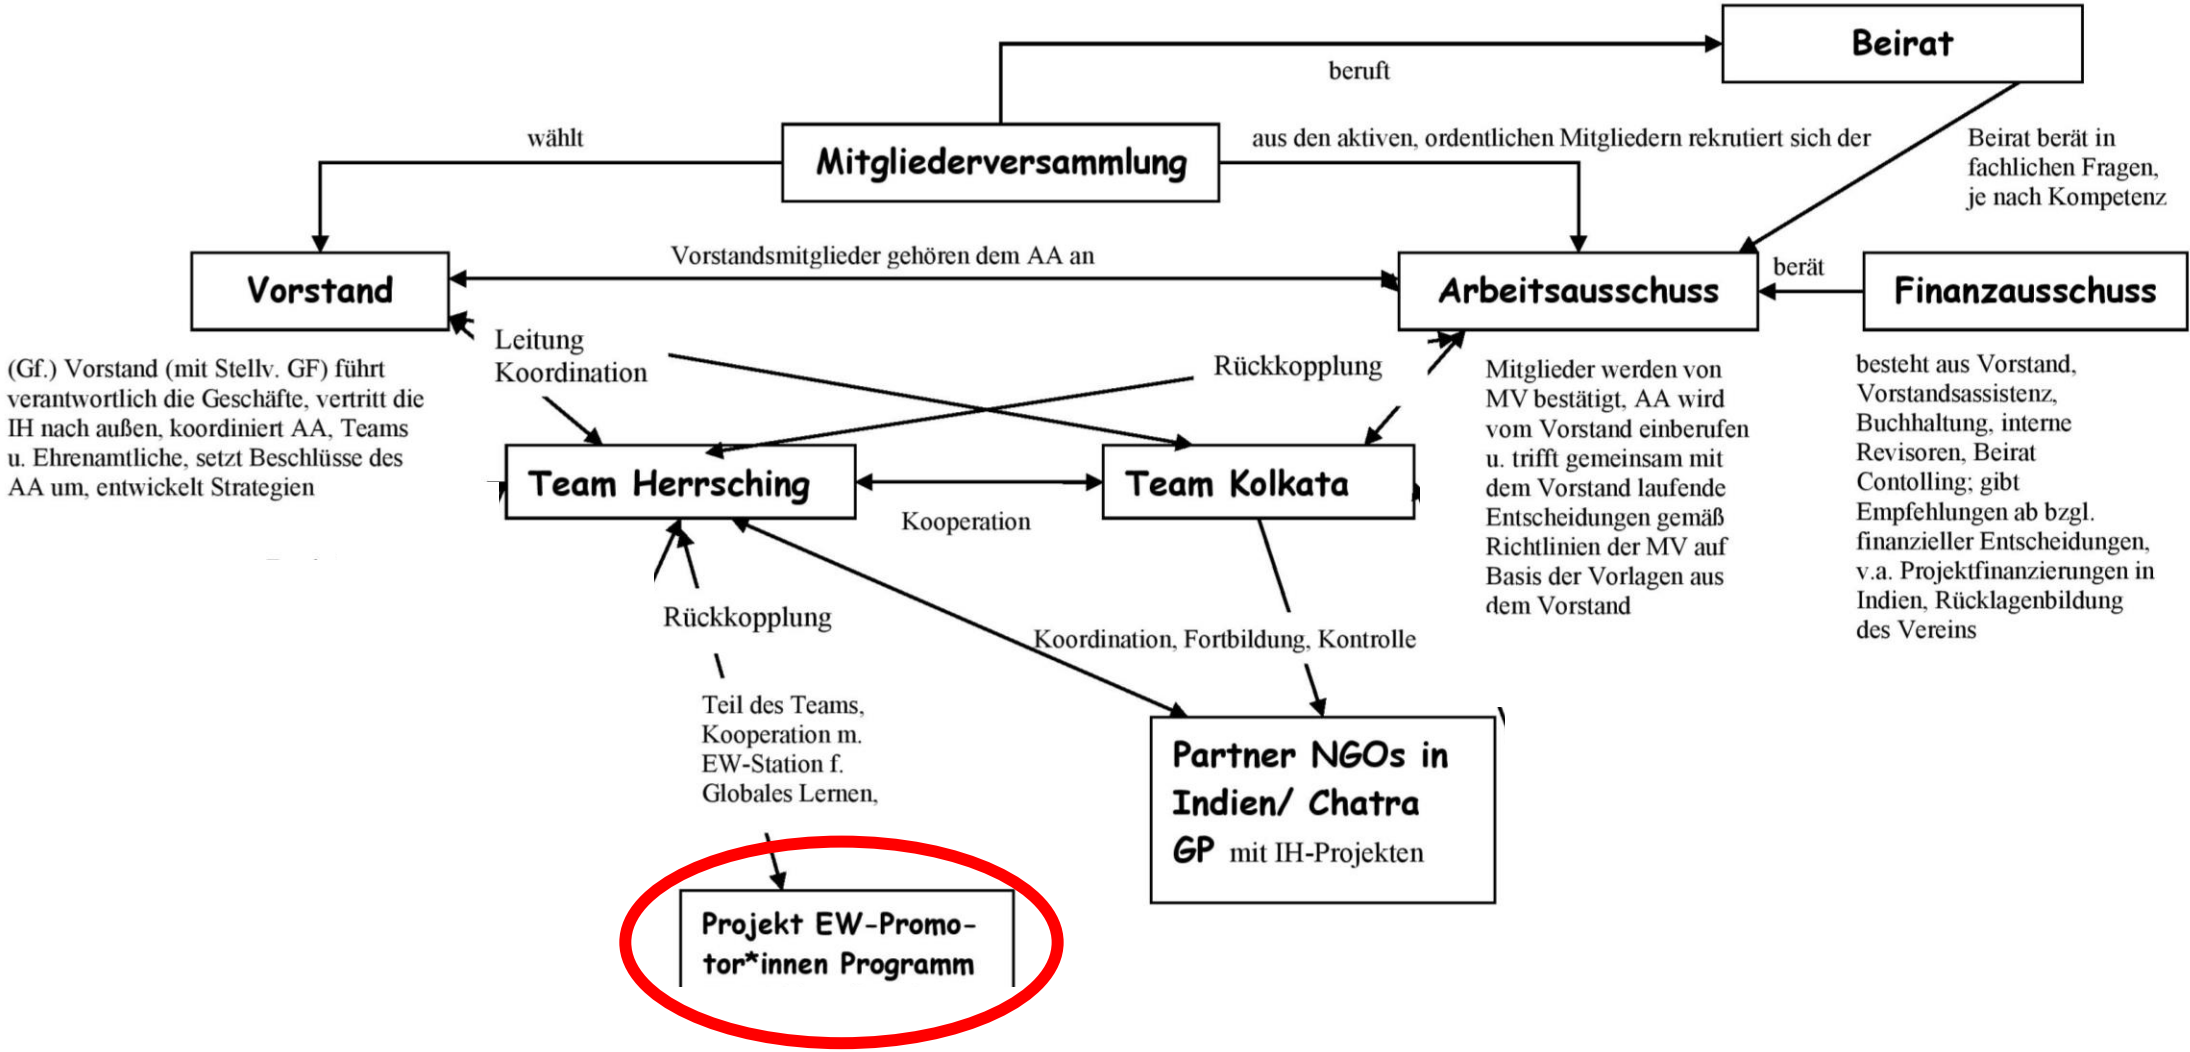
Beirat

beruft

wählt

Mitgliederversammlung

aus den aktiven, ordentlichen Mitgliedern rekrutiert sich der

Beirat berät in fachlichen Fragen, je nach Kompetenz

Vorstand

Vorstandsmitglieder gehören dem AA an

Arbeitsausschuss

berät

Finanzausschuss

(Gf.) Vorstand (mit Stellv. GF) führt verantwortlich die Geschäfte, vertritt die IH nach außen, koordiniert AA, Teams u. Ehrenamtliche, setzt Beschlüsse des AA um, entwickelt Strategien

Leitung Koordination

Rückkopplung

Mitglieder werden von MV bestätigt, AA wird vom Vorstand einberufen u. trifft gemeinsam mit dem Vorstand laufende Entscheidungen gemäß Richtlinien der MV auf Basis der Vorlagen aus dem Vorstand

besteht aus Vorstand, Vorstandsassistenz, Buchhaltung, interne Revisoren, Beirat Contolling; gibt Empfehlungen ab bzgl. finanzieller Entscheidungen, v.a. Projektfinanzierungen in Indien, Rücklagenbildung des Vereins

Team Herrsching

Kooperation

Team Kolkata

Rückkopplung

Koordination, Fortbildung, Kontrolle

Teil des Teams, Kooperation m. EW-Station f. Globales Lernen,

Partner NGOs in Indien/ Chatra GP mit IH-Projekten

Projekt EW-Promotor*innen Programm